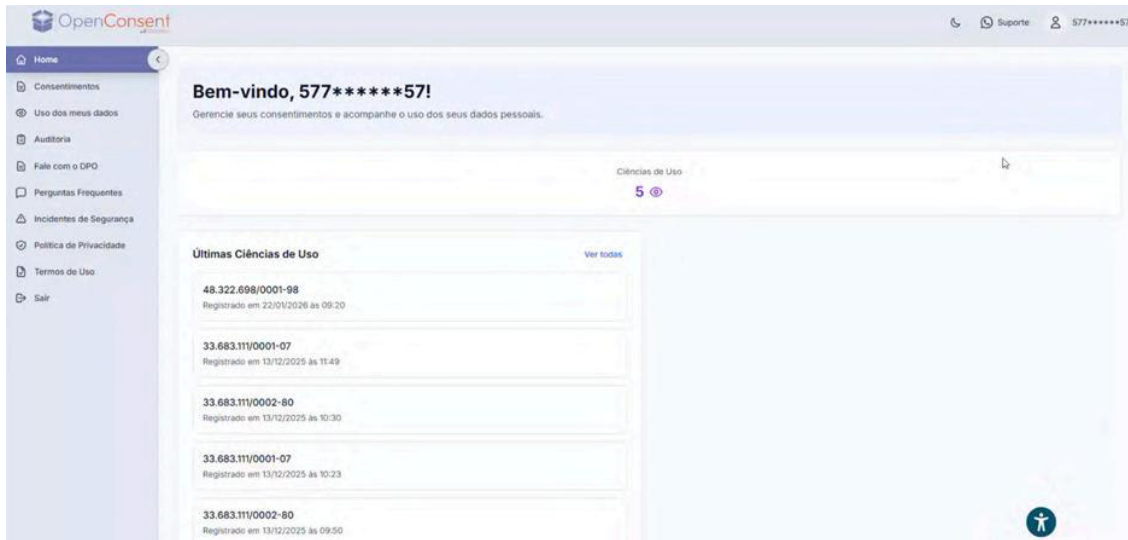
OpenConsent

Suporte 577******57

Home
Consentimentos
Uso dos meus dados
Auditoria
Fale com o DPO
Perguntas Frequentes
Incidentes de Segurança
Política de Privacidade
Termos de Uso
Sair

Bem-vindo, 577*****57!

Gerencie seus consentimentos e acompanhe o uso dos seus dados pessoais.

Ciências de Uso
5

Últimas Ciências de Uso
Ver todas

48.322.698/0001-98
Registrado em 22/01/2026 às 09:20

33.683.111/0001-07
Registrado em 13/12/2025 às 11:49

33.683.111/0002-80
Registrado em 13/12/2025 às 10:30

33.683.111/0001-07
Registrado em 13/12/2025 às 10:23

33.683.111/0002-80
Registrado em 13/12/2025 às 09:50